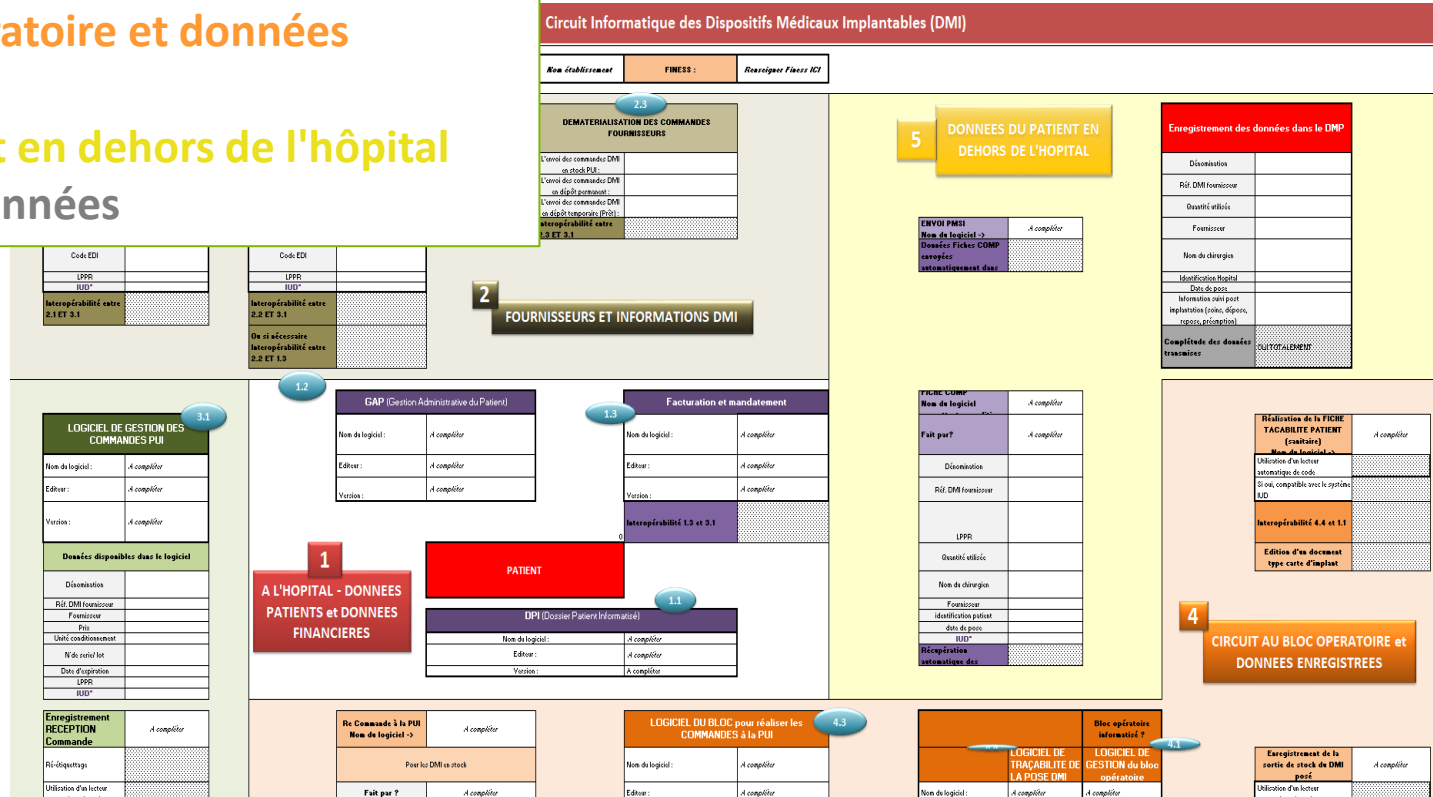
atoire et données

t en dehors de l'hôpital
nnées

Circuit Informatique des Dispositifs Médicaux Implantables (DMI)

| Nom établissement | FINESS : | Renseigner Finess ICI |
|---|---|---|

2.3
DEMATERIALISATION DES COMMANDES FOURNISSEURS

| L'envoi des commandes DMI en stock PUI : | |
|---|---|
| L'envoi des commandes DMI en dépôt permanent : | |
| L'envoi des commandes DMI en dépôt temporaire (Prêt) : | |
| Interopérabilité entre 2.3 ET 3.1 | |

| Code EDI | |
|---|---|
| LPPR | |
| IUD* | |
| Interopérabilité entre 2.1 ET 3.1 | |

| Code EDI | |
|---|---|
| LPPR | |
| IUD* | |
| Interopérabilité entre 2.2 ET 3.1 | |
| Ou si nécessaire Interopérabilité entre 2.2 ET 1.3 | |

2 FOURNISSEURS ET INFORMATIONS DMI

5 DONNEES DU PATIENT EN DEHORS DE L'HÔPITAL

Enregistrement des données dans le DMP

| Dénomination | |
|---|---|
| Réf. DMI fournisseur | |
| Quantité utilisée | |
| Fournisseur | |
| Nom du chirurgien | |
| Identification Hopital | |
| Date de pose | |
| Information suivi post implantation (soins, dépose, repose, péremption) | |
| Complétude des données transmises | OUI TOTALEMENT |

| ENVOI PMSI Nom du logiciel -> | A compléter |
|---|---|
| Données Fiches COMP envoyées automatiquement dans | |

1.2
3.1
LOGICIEL DE GESTION DES COMMANDES PUI

| Nom du logiciel : | A compléter |
|---|---|
| Editeur : | A compléter |
| Version : | A compléter |

Données disponibles dans le logiciel

| Dénomination | |
|---|---|
| Réf. DMI fournisseur | |
| Fournisseur | |
| Prix | |
| Unité conditionnement | |
| N°de série/ lot | |
| Date d'expiration | |
| LPPR | |
| IUD* | |

GAP (Gestion Administrative du Patient)

| Nom du logiciel : | A compléter |
|---|---|
| Editeur : | A compléter |
| Version : | A compléter |

1.3
Facturation et mandatement

| Nom du logiciel : | A compléter |
|---|---|
| Editeur : | A compléter |
| Version : | |
| Interopérabilité 1.3 et 3.1 | |

0

1 A L'HOPITAL - DONNEES PATIENTS et DONNEES FINANCIERES

PATIENT

1.1
DPI (Dossier Patient Informatisé)

| Nom du logiciel : | A compléter |
|---|---|
| Editeur : | A compléter |
| Version : | A compléter |

| FICHE COMP Nom du logiciel | A compléter |
|---|---|
| Fait par? | A compléter |
| Dénomination | |
| Réf. DMI fournisseur | |
| LPPR | |
| Quantité utilisée | |
| Nom du chirurgien | |
| Fournisseur | |
| identification patient | |
| date de pose | |
| IUD* | |
| Récupération automatique des | |

| Réalisation de la FICHE TACABILITE PATIENT (sanitaire) Nom du logiciel -> | A compléter |
|---|---|
| Utilisation d'un lecteur automatique de code | |
| Si oui, compatible avec le système IUD | |
| Interopérabilité 4.4 et 1.1 | |
| Edition d'un document type carte d'implant | |

4 CIRCUIT AU BLOC OPERATOIRE et DONNEES ENREGISTREES

| Enregistrement RECEPTION Commande | A compléter |
|---|---|
| Ré-étiquettage | |
| Utilisation d'un lecteur | |

| Re Commande à la PUI Nom du logiciel -> | A compléter |
|---|---|
| Pour les DMI en stock | |
| Fait par ? | A compléter |

4.3
LOGICIEL DU BLOC pour réaliser les COMMANDES à la PUI

| Nom du logiciel : | A compléter |
|---|---|
| Editeur : | A compléter |

| | Bloc opératoire informatisé ? |
|---|---|
| LOGICIEL DE TRAÇABILITE DE LA POSE DMI | LOGICIEL DE GESTION du bloc opératoire |
| Nom du logiciel : A compléter | A compléter |

4.1

| Enregistrement de la sortie de stock du DMI posé | A compléter |
|---|---|
| Utilisation d'un lecteur | |